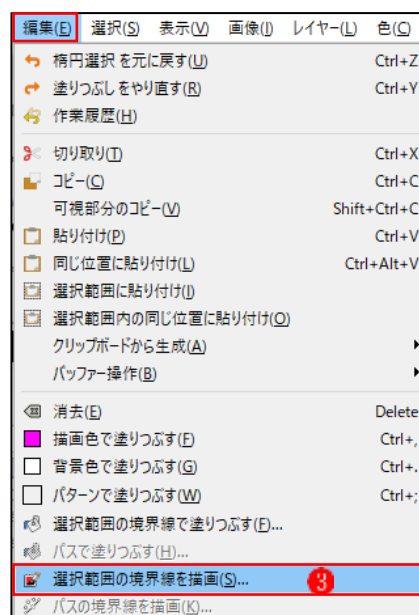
編集(E) 選択(S) 表示(V) 画像(I) レイヤー(L) 色(C)

楕円選択 を元に戻す(U) Ctrl+Z
塗りつぶしをやり直す(R) Ctrl+Y
作業履歴(H)

切り取り(T) Ctrl+X
コピー(C) Ctrl+C
可視部分のコピー(V) Shift+Ctrl+C
貼り付け(P) Ctrl+V
同じ位置に貼り付け(L) Ctrl+Alt+V
選択範囲に貼り付け(I)
選択範囲内の同じ位置に貼り付け(O)
クリップボードから生成(A)
バッファー操作(B)

消去(E) Delete
描画色で塗りつぶす(F) Ctrl+,
背景色で塗りつぶす(G) Ctrl+.
パターンで塗りつぶす(W) Ctrl+;
選択範囲の境界線で塗りつぶす(F)...
パスで塗りつぶす(H)...
選択範囲の境界線を描画(S)... 3
パスの境界線を描画(K)...